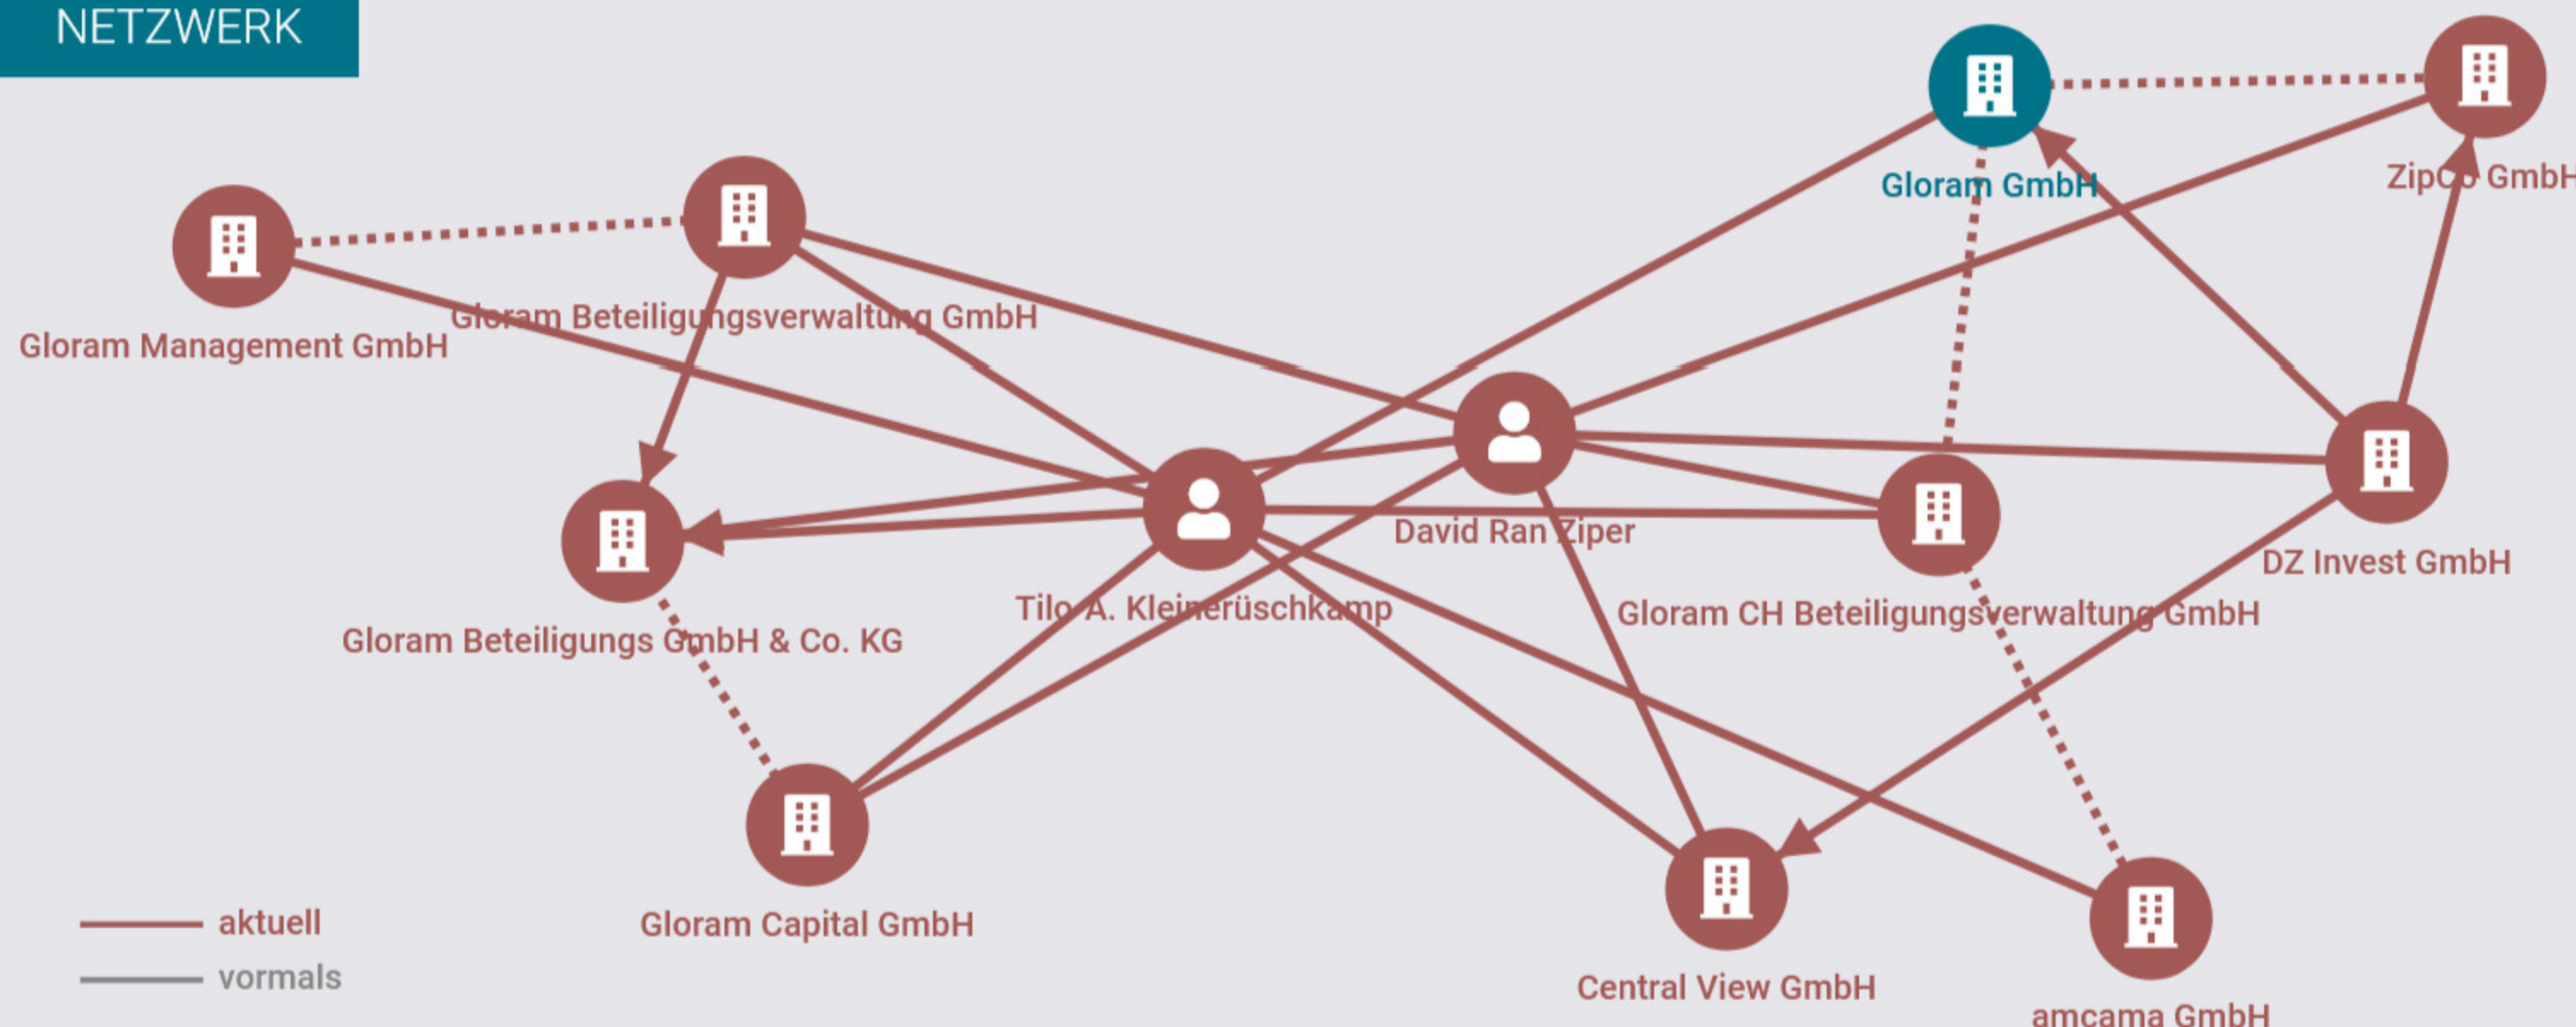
NETZWERK

Gloram GmbH

ZipCo GmbH

Gloram Management GmbH

Gloram Beteiligungsverwaltung GmbH

David Ran Ziper

DZ Invest GmbH

Gloram Beteiligungs GmbH & Co. KG

Tilo A. Kleinerüschkamp

Gloram CH Beteiligungsverwaltung GmbH

Gloram Capital GmbH

Central View GmbH

amcama GmbH

aktuell

vormals